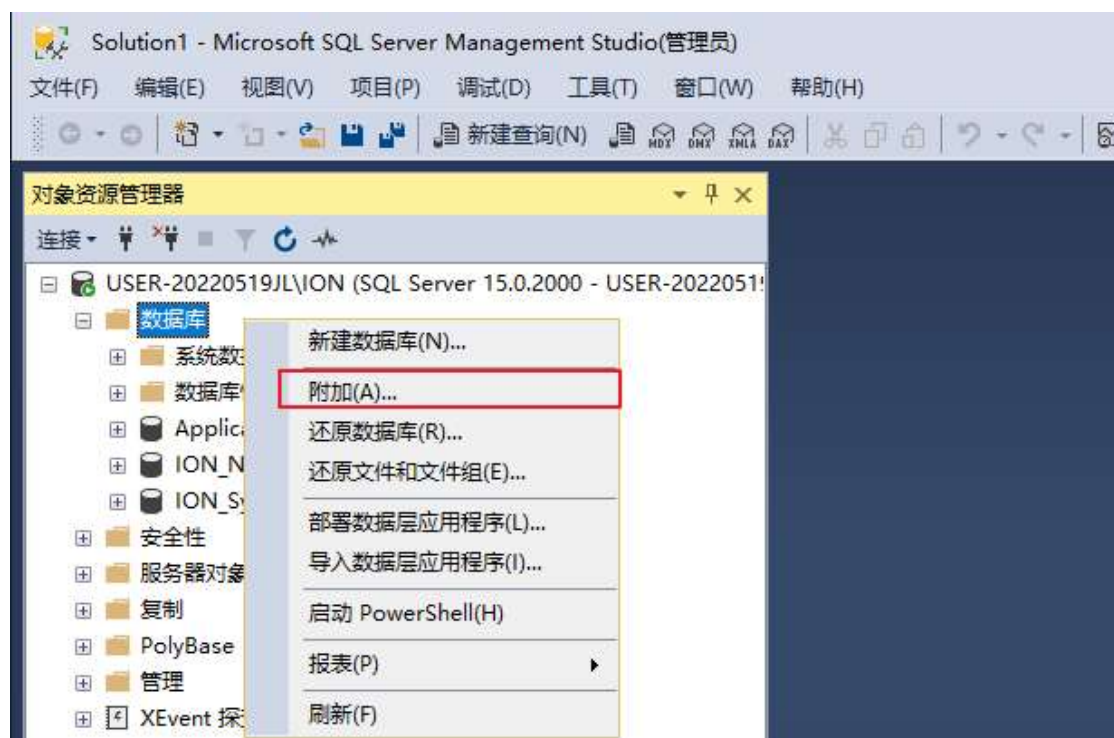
Solution1 - Microsoft SQL Server Management Studio(管理员)

文件(F) 编辑(E) 视图(V) 项目(P) 调试(D) 工具(T) 窗口(W) 帮助(H)

新建查询(N) MDX DMX XMLA DAX

对象资源管理器

连接 ▾

USER-20220519JL\ION (SQL Server 15.0.2000 - USER-2022051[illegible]

数据库

系统数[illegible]

数据库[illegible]

Applic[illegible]

ION_N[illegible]

ION_S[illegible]

安全性

服务器对象

复制

PolyBase

管理

XEvent 探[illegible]

新建数据库(N)...

附加(A)...

还原数据库(R)...

还原文件和文件组(E)...

部署数据层应用程序(L)...

导入数据层应用程序(I)...

启动 PowerShell(H)

报表(P)

刷新(F)